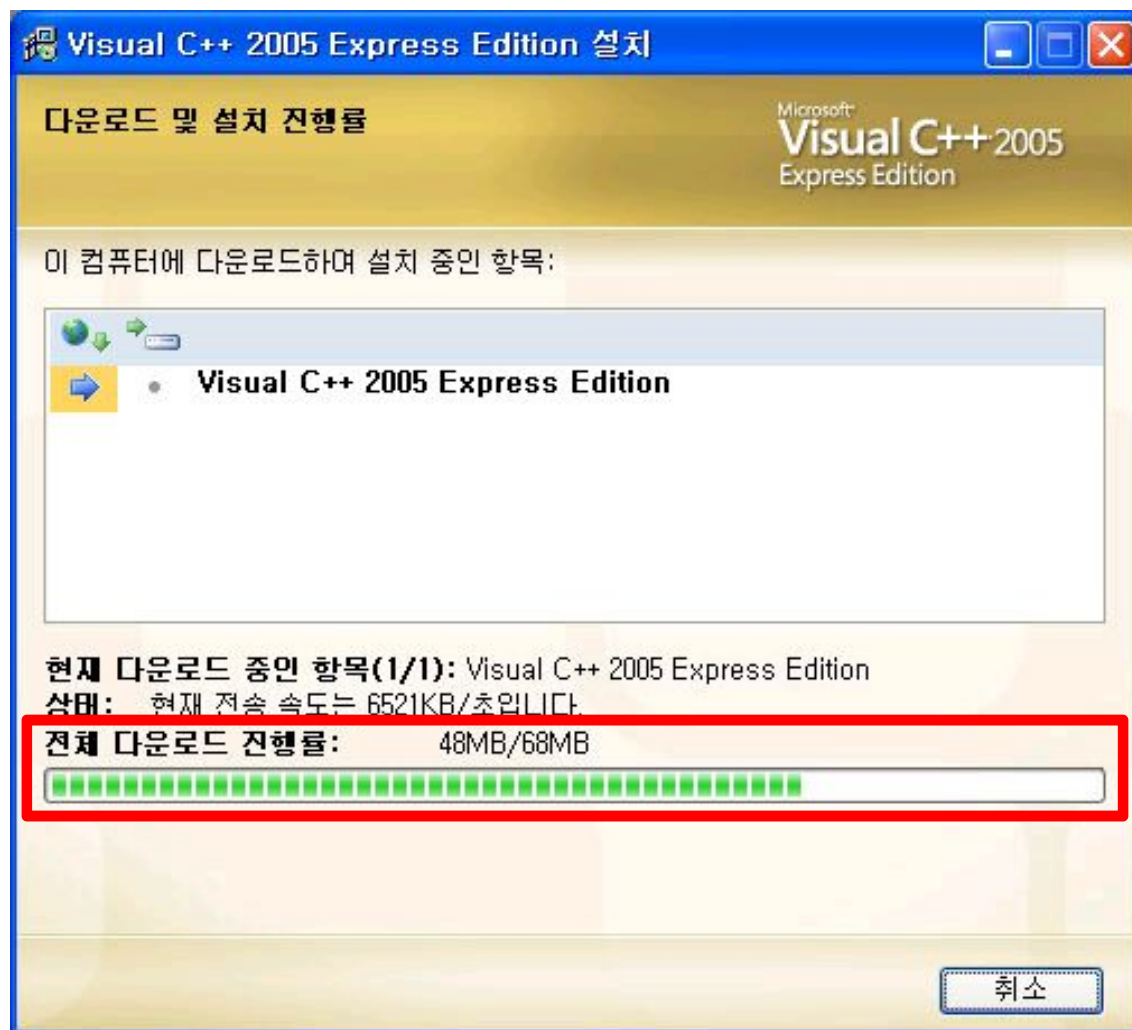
Visual C++ 2005 Express Edition 설치

다운로드 및 설치 진행률

Microsoft Visual C++ 2005 Express Edition

이 컴퓨터에 다운로드하여 설치 중인 항목:

Visual C++ 2005 Express Edition

현재 다운로드 중인 항목(1/1): Visual C++ 2005 Express Edition
상태: 현재 전송 속도는 6521KB/초입니다.
전체 다운로드 진행률: 48MB/68MB

취소